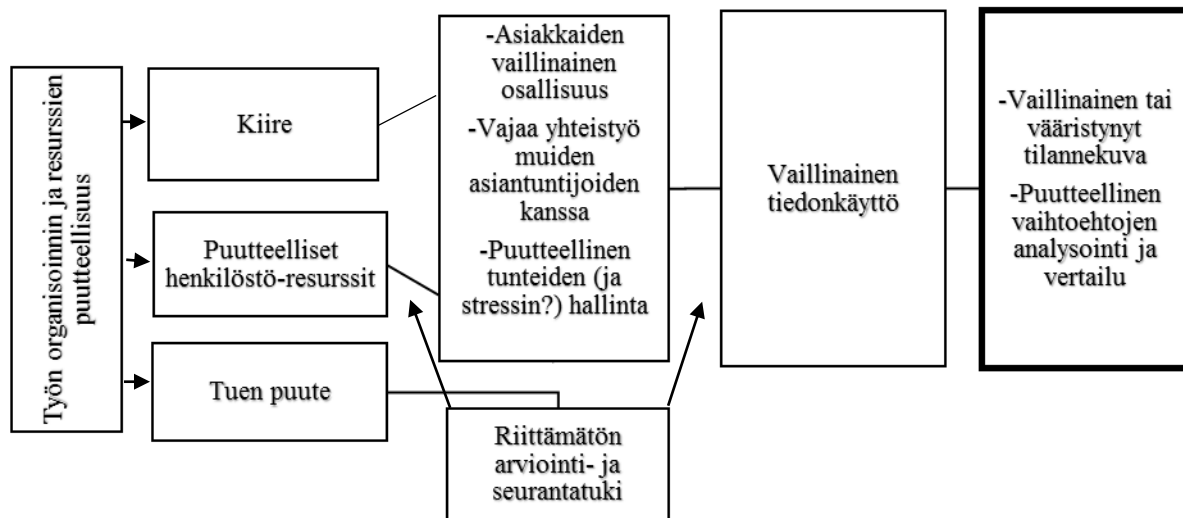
Työn organisoinnin ja resurssien puutteellisuus

Kiire

Puutteelliset henkilöstö-resurssit

Tuen puute

-Asiakkaiden vaillinainen osallisuus

-Vajaa yhteistyö muiden asiantuntijoiden kanssa

-Puutteellinen tunteiden (ja stressin?) hallinta

Riittämätön arviointi- ja seurantatuki

Vaillinainen tiedonkäyttö

-Vaillinainen tai vääristynyt tilannekuva

-Puutteellinen vaihtoehtojen analysointi ja vertailu